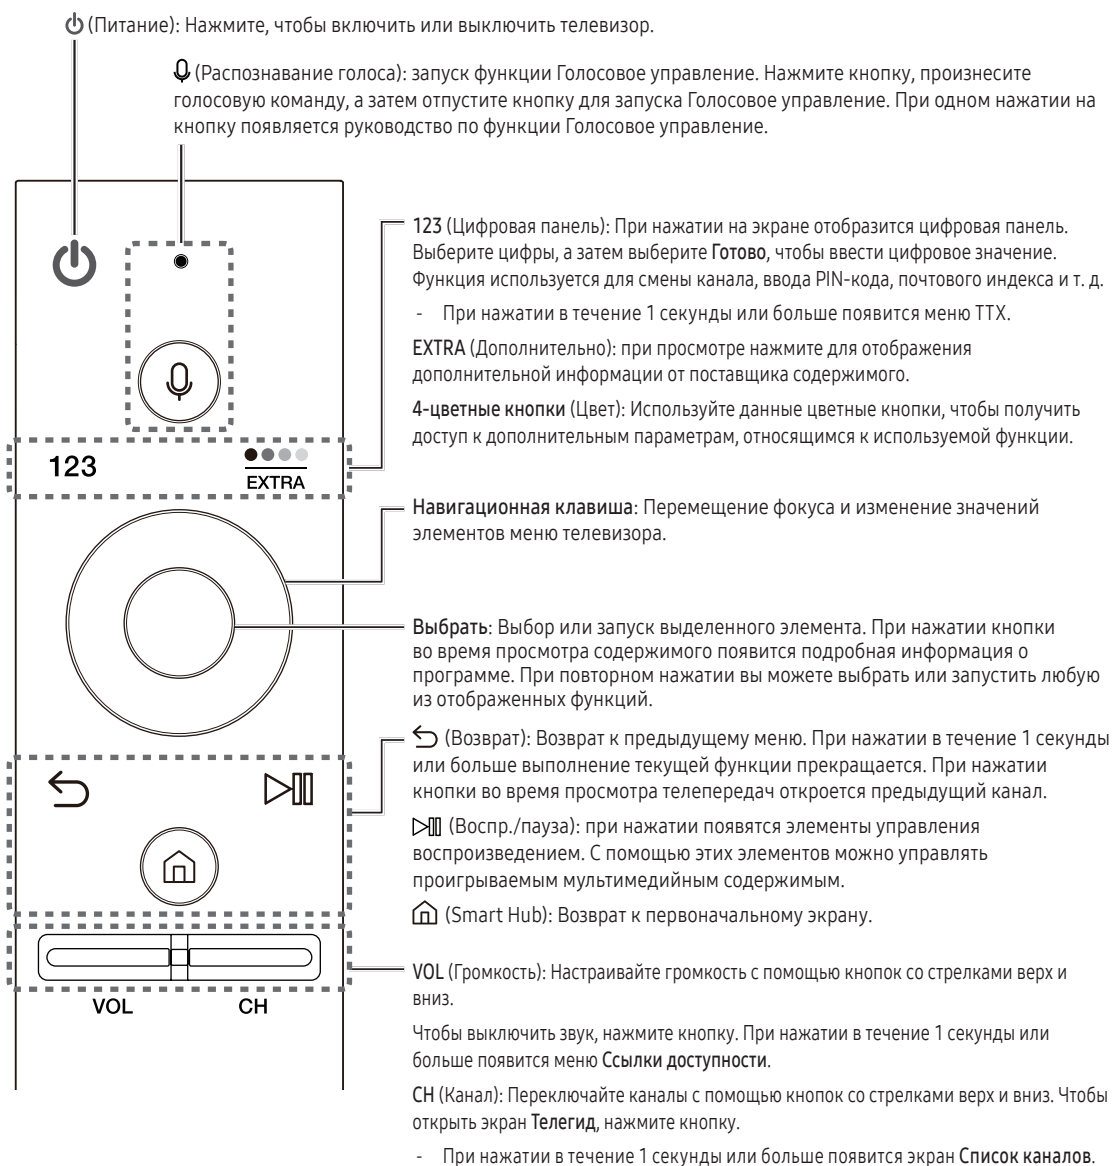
(Питание): Нажмите, чтобы включить или выключить телевизор.

(Распознавание голоса): запуск функции Голосовое управление. Нажмите кнопку, произнесите голосовую команду, а затем отпустите кнопку для запуска Голосовое управление. При одном нажатии на кнопку появляется руководство по функции Голосовое управление.

123 (Цифровая панель): При нажатии на экране отобразится цифровая панель. Выберите цифры, а затем выберите Готово, чтобы ввести цифровое значение. Функция используется для смены канала, ввода PIN-кода, почтового индекса и т. д.

- При нажатии в течение 1 секунды или больше появится меню TTX.

EXTRA (Дополнительно): при просмотре нажмите для отображения дополнительной информации от поставщика содержимого.

4-цветные кнопки (Цвет): Используйте данные цветные кнопки, чтобы получить доступ к дополнительным параметрам, относящимся к используемой функции.

123

EXTRA

Навигационная клавиша: Перемещение фокуса и изменение значений элементов меню телевизора.

Выбрать: Выбор или запуск выделенного элемента. При нажатии кнопки во время просмотра содержимого появится подробная информация о программе. При повторном нажатии вы можете выбрать или запустить любую из отображенных функций.

(Возврат): Возврат к предыдущему меню. При нажатии в течение 1 секунды или больше выполнение текущей функции прекращается. При нажатии кнопки во время просмотра телепередач откроется предыдущий канал.

(Воспр./пауза): при нажатии появятся элементы управления воспроизведением. С помощью этих элементов можно управлять проигрываемым мультимедийным содержимым.

(Smart Hub): Возврат к первоначальному экрану.

VOL (Громкость): Настраивайте громкость с помощью кнопок со стрелками верх и вниз.

Чтобы выключить звук, нажмите кнопку. При нажатии в течение 1 секунды или больше появится меню Ссылки доступности.

CH (Канал): Переключайте каналы с помощью кнопок со стрелками верх и вниз. Чтобы открыть экран Телегид, нажмите кнопку.

- При нажатии в течение 1 секунды или больше появится экран Список каналов.

VOL

CH